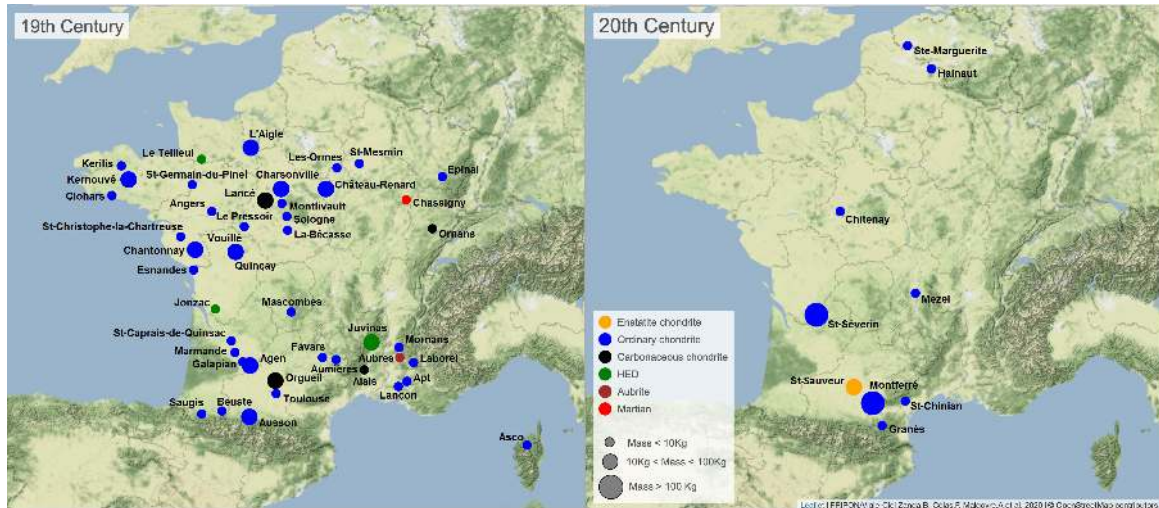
19th Century

L'Aigle
Le Tellieul
Kerilis
Kernouvé
Clohars
St-Germain-du-Pinel
Les Ormes
St-Mesmin
Epinal
Charsonville
Château-Renard
Lancé
Chassigny
Angers
Le Pressoir
Montlivault
Sologne
La-Bécasse
Ornans
St-Christophe-la-Chartreuse
Vouillé
Chantonnay
Esnandes
Quinçay
Jonzac
Mascombes
St-Caprais-de-Quinsac
Juvinas
Marmande
Favars
Mornans
Agen
Aubres
Laborel
Galapian
Aumières
Orgueil
Alais
Apt
Toulouse
Lançon
Saugis
Beuste
Ausson
Asco

20th Century

Ste-Marguerite
Hainaut
Chitenay
Mezel
St-Séverin
St-Sauveur
Montferré
St-Chinian
Granès

Enstatite chondrite
Ordinary chondrite
Carbonaceous chondrite
HED
Aubrite
Martian

Mass < 10Kg
10Kg < Mass < 100Kg
Mass > 100 Kg

Leaflet | FRIPON/Vigie Ciel Zanda B., Colas F., Malcovic A. et al. 2020 | © OpenStreetMap contributors